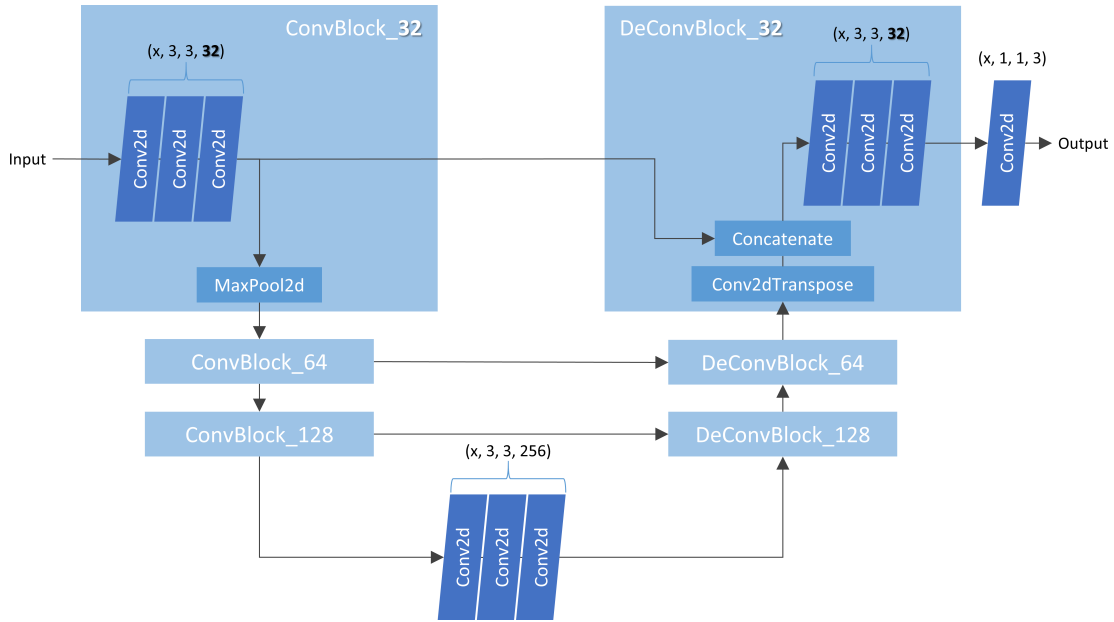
ConvBlock_**32**

(x, 3, 3, **32**)

Input

Conv2d Conv2d Conv2d

MaxPool2d

DeConvBlock_**32**

(x, 3, 3, **32**)

Conv2d Conv2d Conv2d

(x, 1, 1, 3)

Conv2d

Output

Concatenate

Conv2dTranspose

ConvBlock_64

DeConvBlock_64

ConvBlock_128

DeConvBlock_128

(x, 3, 3, 256)

Conv2d Conv2d Conv2d